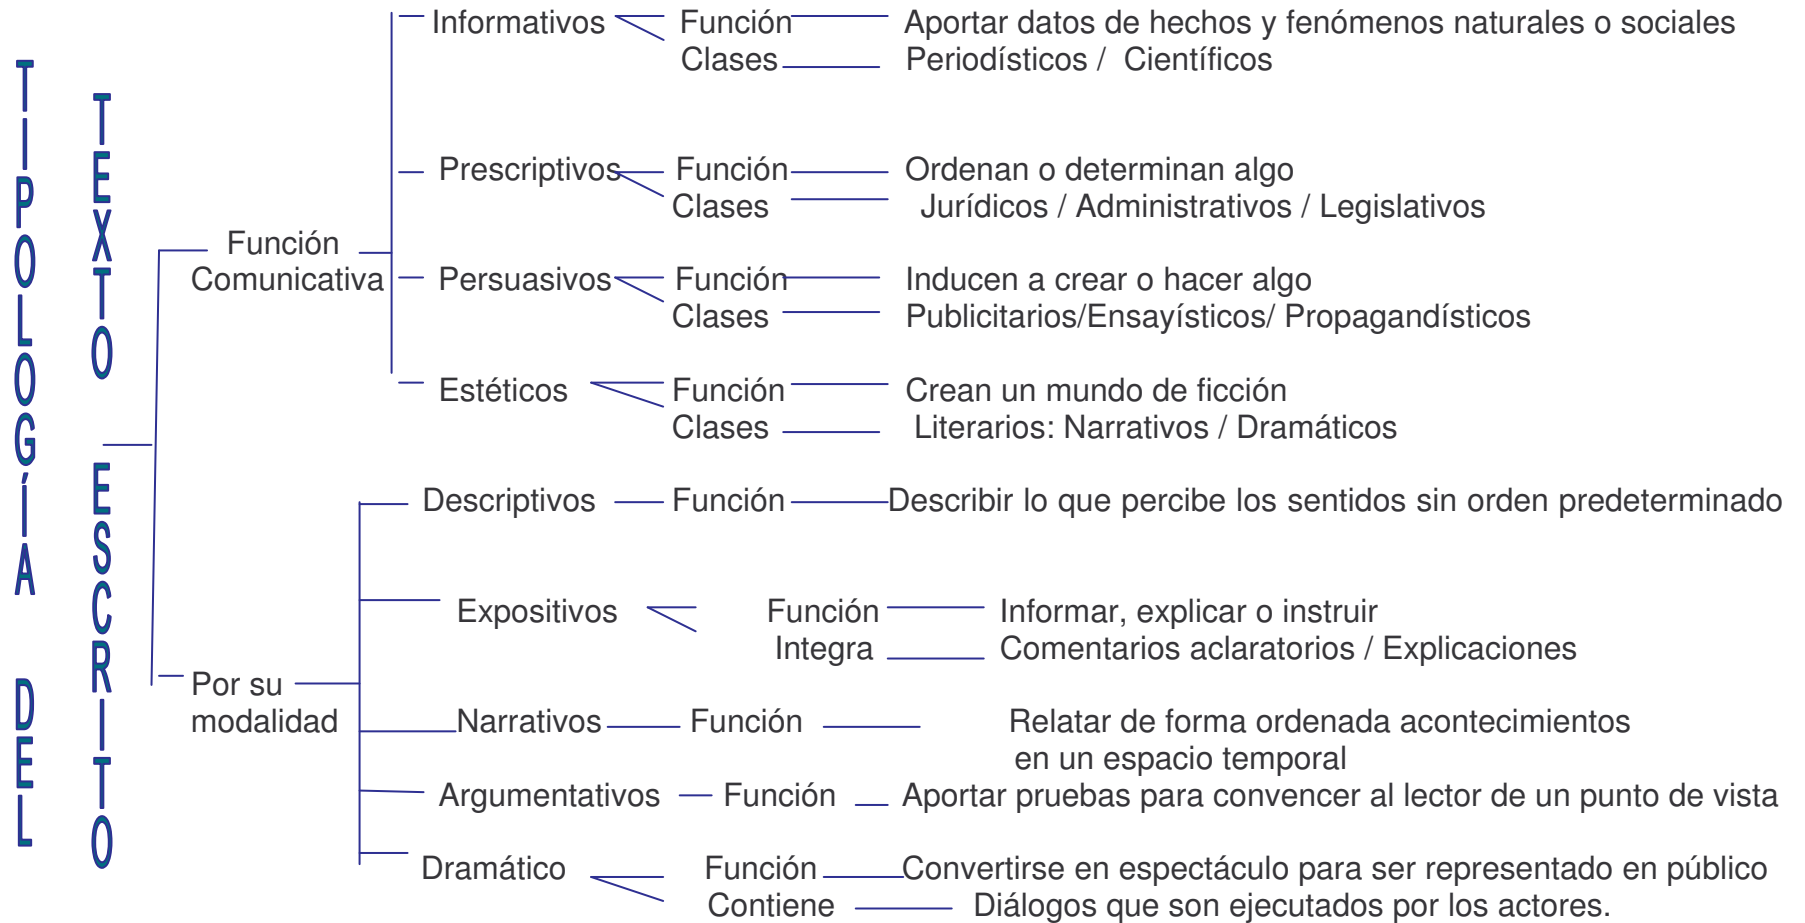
TIPOLOGÍA DEL

TEXTO ESCRITO

Función Comunicativa

Informativos
Función — Aportar datos de hechos y fenómenos naturales o sociales
Clases — Periodísticos / Científicos

Prescriptivos
Función — Ordenan o determinan algo
Clases — Jurídicos / Administrativos / Legislativos

Persuasivos
Función — Inducen a crear o hacer algo
Clases — Publicitarios/Ensayísticos/ Propagandísticos

Estéticos
Función — Crean un mundo de ficción
Clases — Literarios: Narrativos / Dramáticos

Por su modalidad

Descriptivos — Función — Describir lo que percibe los sentidos sin orden predeterminado

Expositivos
Función — Informar, explicar o instruir
Integra — Comentarios aclaratorios / Explicaciones

Narrativos — Función — Relatar de forma ordenada acontecimientos en un espacio temporal

Argumentativos — Función — Aportar pruebas para convencer al lector de un punto de vista

Dramático
Función — Convertirse en espectáculo para ser representado en público
Contiene — Diálogos que son ejecutados por los actores.